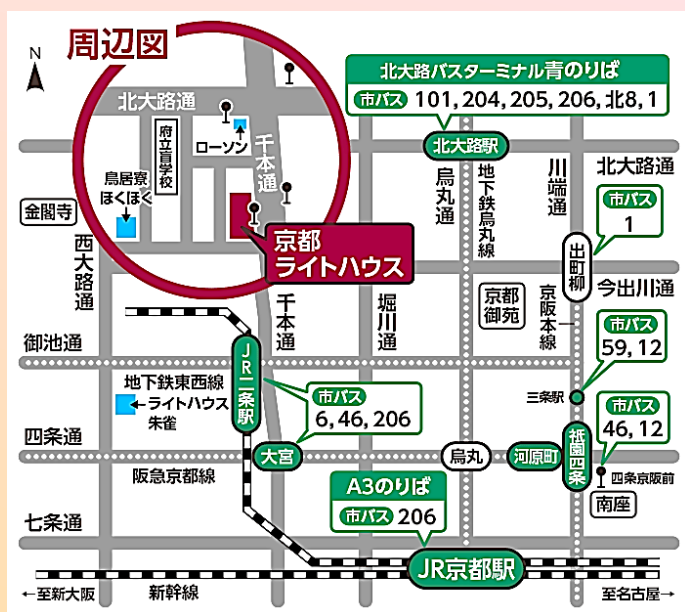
周辺図

N

北大路通

府立盲学校

ローソン

千本通

鳥居寮 ほくほく

金閣寺

西大路通

京都 ライトハウス

北大路バスターミナル青のりば

市バス 101, 204, 205, 206, 北8, 1

北大路駅

烏丸通

地下鉄烏丸線

川端通

北大路通

市バス 1

出町柳

今出川通

京都御苑

京阪本線

千本通

堀川通

御池通

JR二条駅

市バス 6, 46, 206

市バス 59, 12

地下鉄東西線 ライトハウス朱雀

三条駅

市バス 46, 12

四条通

大宮

烏丸

河原町

祇園四条

四条京阪前

阪急京都線

南座

A3のりば

市バス 206

七条通

JR京都駅

←至新大阪

新幹線

至名古屋→